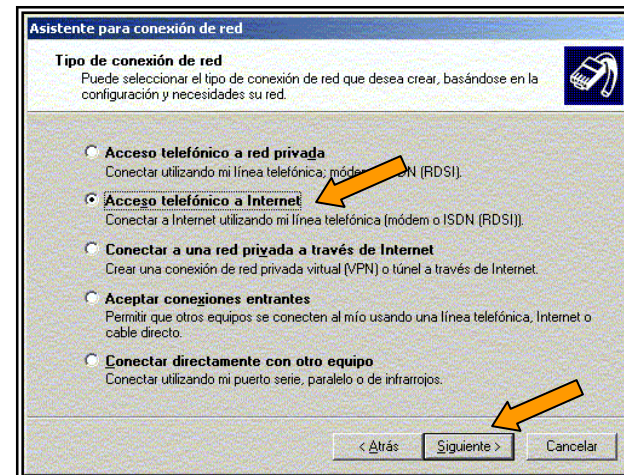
Asistente para conexión de red

Tipo de conexión de red
Puede seleccionar el tipo de conexión de red que desea crear, basándose en la configuración y necesidades su red.

Acceso telefónico a red privada
Conectar utilizando mi línea telefónica (módem o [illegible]SDN (RDSI)).

Acceso telefónico a Internet
Conectar a Internet utilizando mi línea telefónica (módem o ISDN (RDSI)).

Conectar a una red privada a través de Internet
Crear una conexión de red privada virtual (VPN) o túnel a través de Internet.

Aceptar conexiones entrantes
Permitir que otros equipos se conecten al mío usando una línea telefónica, Internet o cable directo.

Conectar directamente con otro equipo
Conectar utilizando mi puerto serie, paralelo o de infrarrojos.

< Atrás | Siguiente > | Cancelar